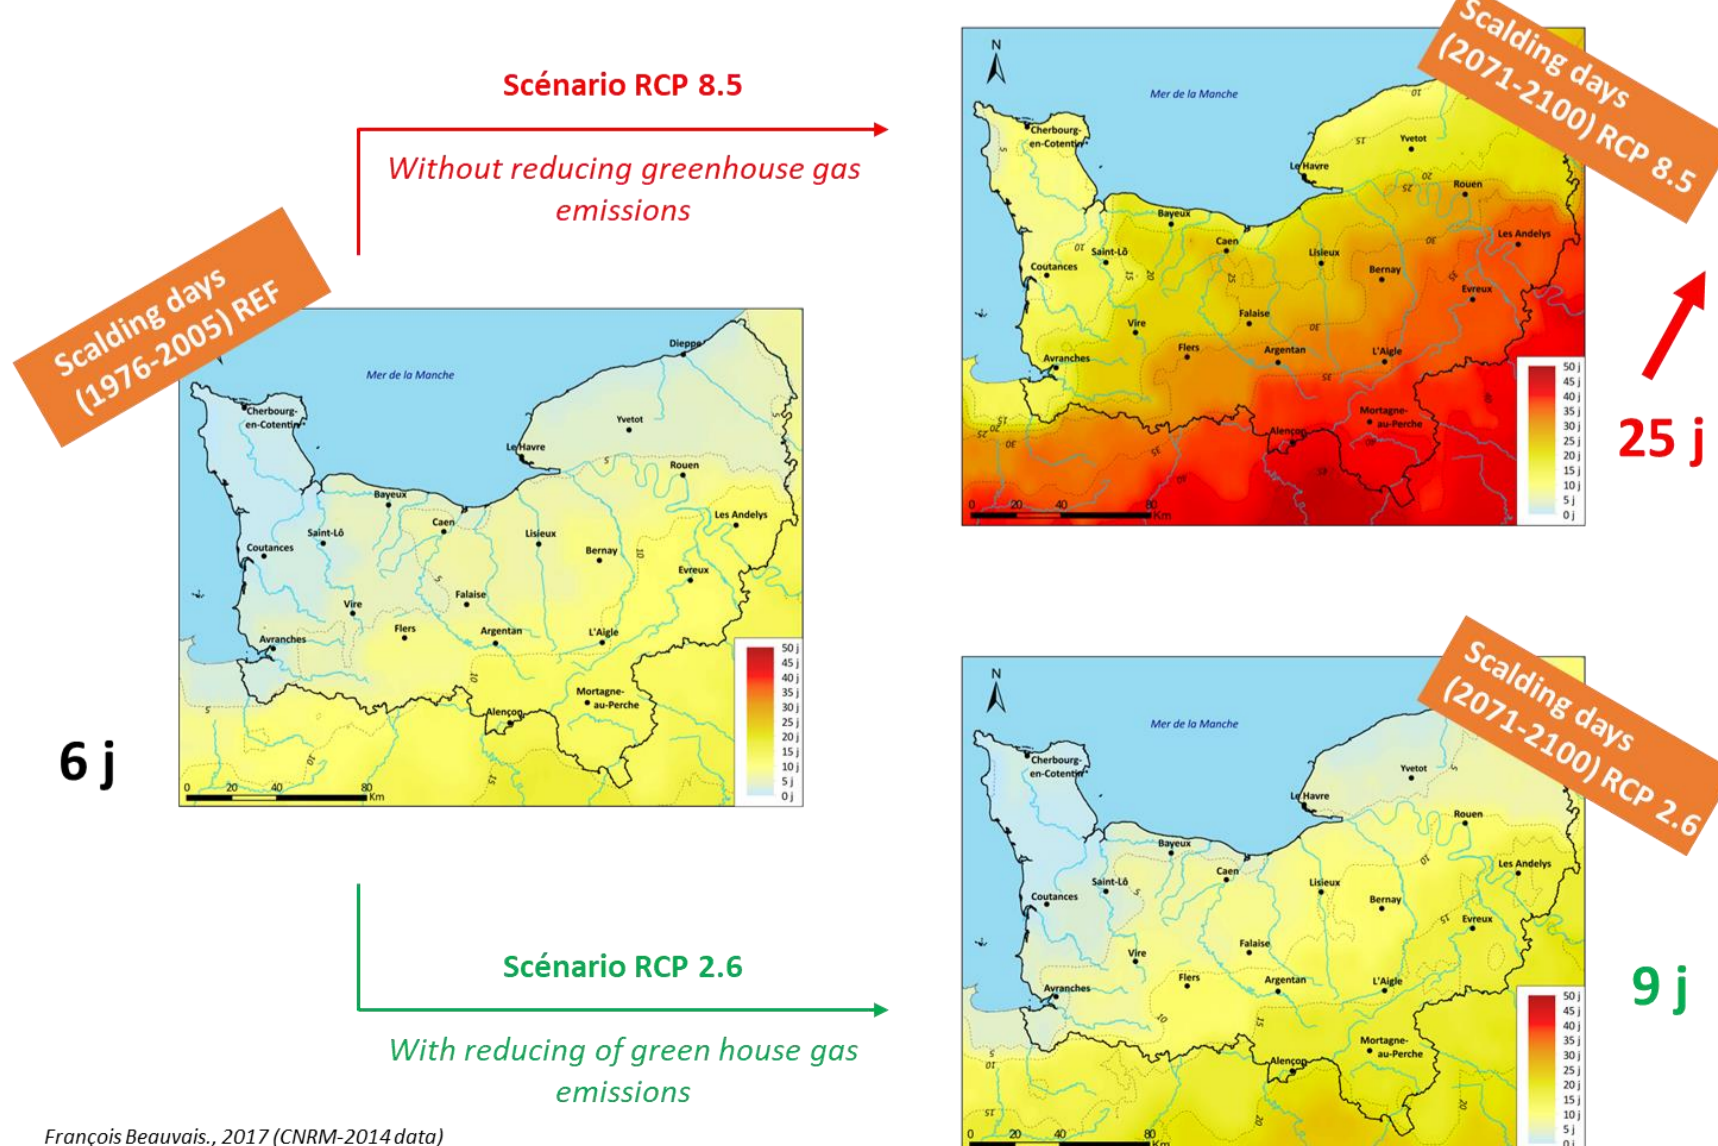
Scénario RCP 8.5

Without reducing greenhouse gas emissions

Scalding days (2071-2100) RCP 8.5

N

Mer de la Manche

Cherbourg-en-Cotentin
Yvetot
Le Havre
Rouen
Bayeux
Caen
Saint-Lô
Lisieux
Les Andelys
Coutances
Bernay
Evreux
Falaise
Vire
Flers
Argentan
L'Aigle
Avranches
Mortagne-au-Perche
Alençon

50 j
45 j
40 j
35 j
30 j
25 j
20 j
15 j
10 j
5 j
0 j

0 20 40 80 Km

25 j

Scalding days (1976-2005) REF

Mer de la Manche

Dieppe
Cherbourg-en-Cotentin
Yvetot
Le Havre
Rouen
Bayeux
Caen
Saint-Lô
Lisieux
Les Andelys
Coutances
Bernay
Evreux
Falaise
Vire
Flers
Argentan
L'Aigle
Avranches
Mortagne-au-Perche
Alençon

50 j
45 j
40 j
35 j
30 j
25 j
20 j
15 j
10 j
5 j
0 j

0 20 40 80 Km

6 j

Scalding days (2071-2100) RCP 2.6

N

Mer de la Manche

Cherbourg-en-Cotentin
Yvetot
Le Havre
Rouen
Bayeux
Caen
Saint-Lô
Lisieux
Les Andelys
Coutances
Bernay
Evreux
Falaise
Vire
Flers
Argentan
L'Aigle
Avranches
Mortagne-au-Perche
Alençon

50 j
45 j
40 j
35 j
30 j
25 j
20 j
15 j
10 j
5 j
0 j

0 20 40 80 Km

9 j

Scénario RCP 2.6

With reducing of green house gas emissions

François Beauvais., 2017 (CNRM-2014 data)